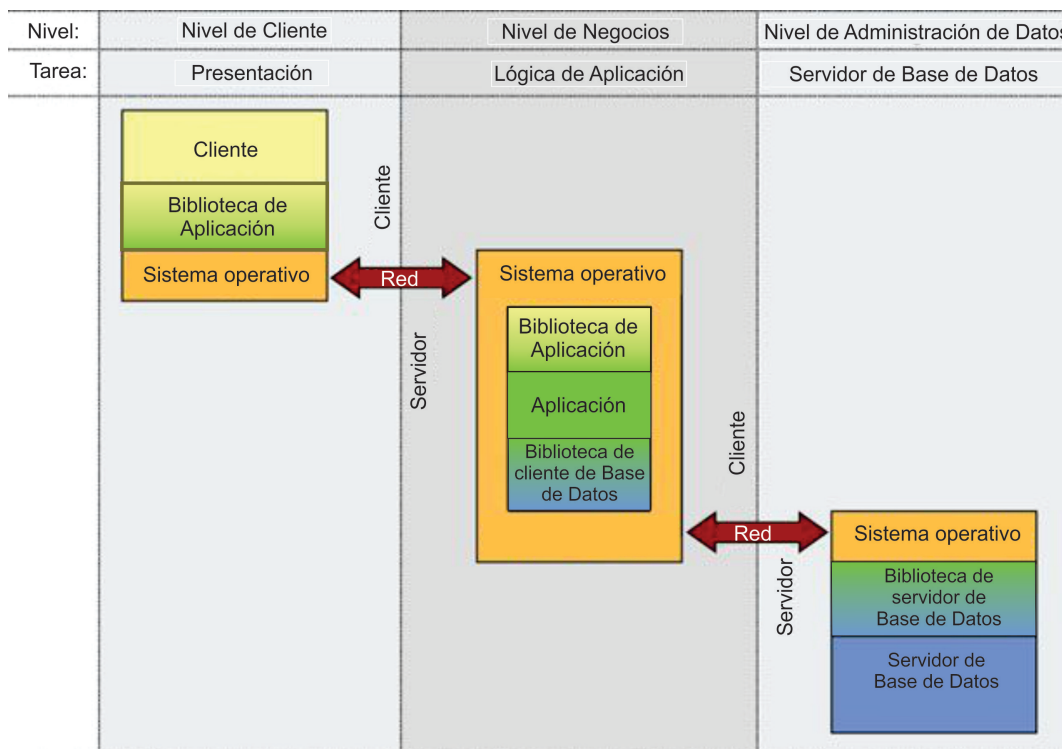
| Nivel: | Nivel de Cliente | Nivel de Negocios | Nivel de Administración de Datos |
|---|---|---|---|
| Tarea: | Presentación | Lógica de Aplicación | Servidor de Base de Datos |

Cliente

Biblioteca de Aplicación

Sistema operativo

Cliente

Red

Servidor

Sistema operativo

Biblioteca de Aplicación

Aplicación

Biblioteca de cliente de Base de Datos

Cliente

Red

Servidor

Sistema operativo

Biblioteca de servidor de Base de Datos

Servidor de Base de Datos